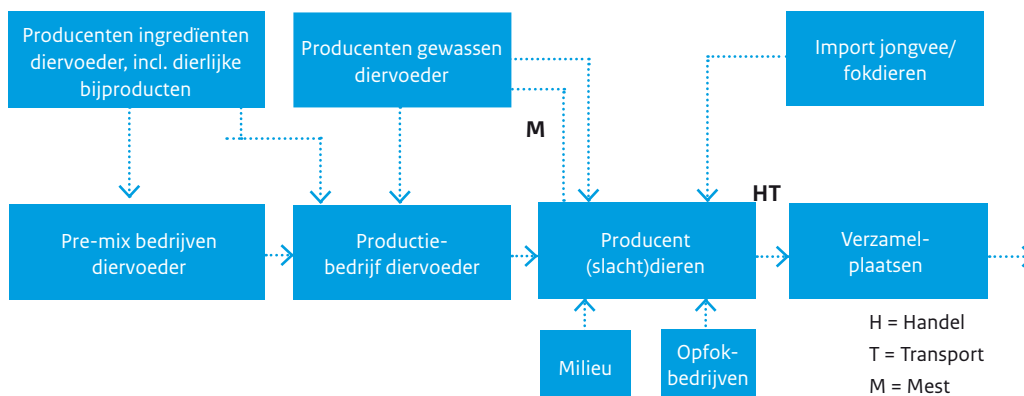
Producenten ingrediënten diervoeder, incl. dierlijke bijproducten

Producenten gewassen diervoeder

Import jongvee/ fokdieren

M

HT

Pre-mix bedrijven diervoeder

Productiebedrijf diervoeder

Producent (slacht)dieren

Verzamelplaatsen

Milieu

Opfokbedrijven

H = Handel
T = Transport
M = Mest